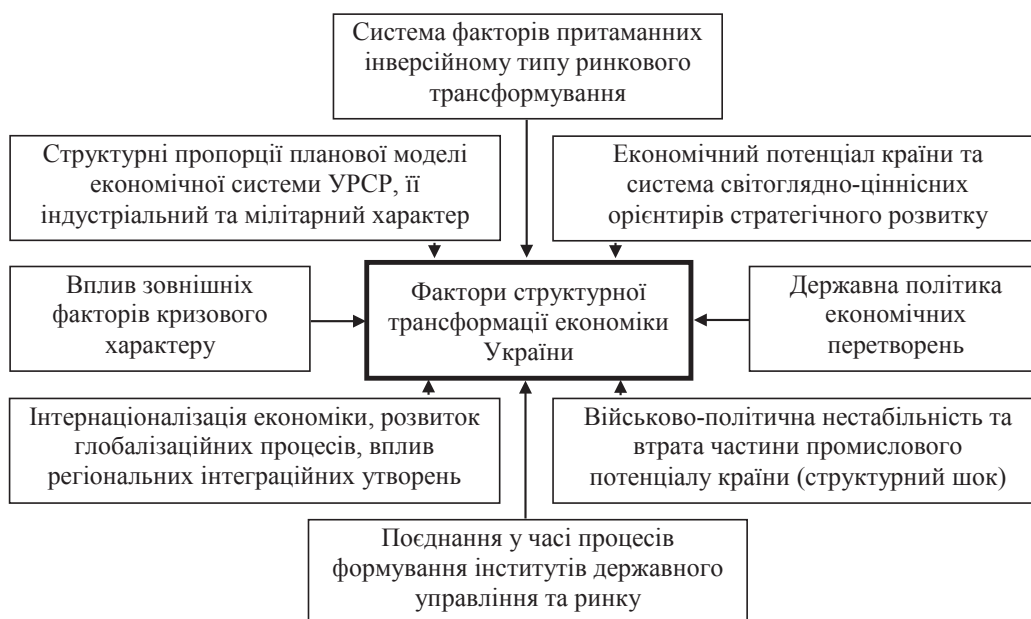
Система факторів притаманних інверсійному типу ринкового трансформування

Структурні пропорції планової моделі економічної системи УРСР, її індустріальний та мілітарний характер

Економічний потенціал країни та система світоглядно-ціннісних орієнтирів стратегічного розвитку

Вплив зовнішніх факторів кризового характеру

Фактори структурної трансформації економіки України

Державна політика економічних перетворень

Інтернаціоналізація економіки, розвиток глобалізаційних процесів, вплив регіональних інтеграційних утворень

Військово-політична нестабільність та втрата частини промислового потенціалу країни (структурний шок)

Поєднання у часі процесів формування інститутів державного управління та ринку